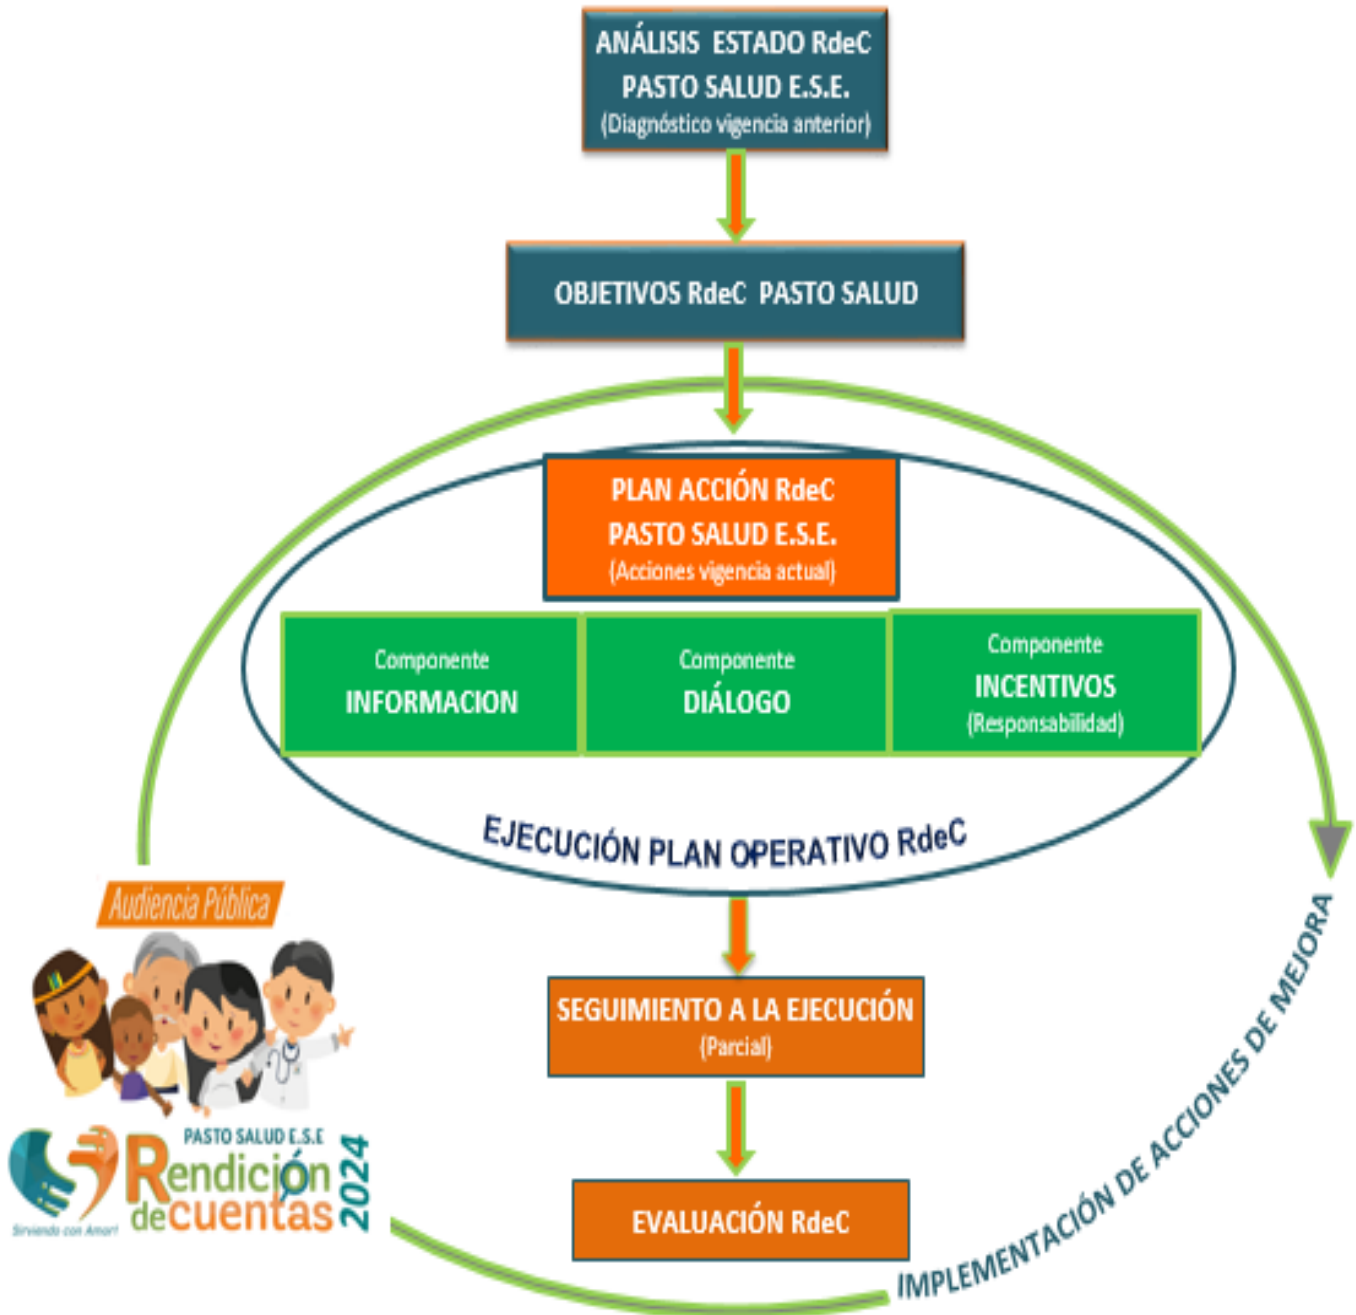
ANÁLISIS ESTADO RdeC
PASTO SALUD E.S.E.
(Diagnóstico vigencia anterior)

OBJETIVOS RdeC PASTO SALUD

PLAN ACCIÓN RdeC
PASTO SALUD E.S.E.
(Acciones vigencia actual)

Componente
INFORMACION

Componente
DIÁLOGO

Componente
INCENTIVOS
(Responsabilidad)

EJECUCIÓN PLAN OPERATIVO RdeC

Audiencia Pública

PASTO SALUD E.S.E
Rendición de cuentas 2024
Sirviendo con Amor!

SEGUIMIENTO A LA EJECUCIÓN
(Parcial)

EVALUACIÓN RdeC

IMPLEMENTACIÓN DE ACCIONES DE MEJORA